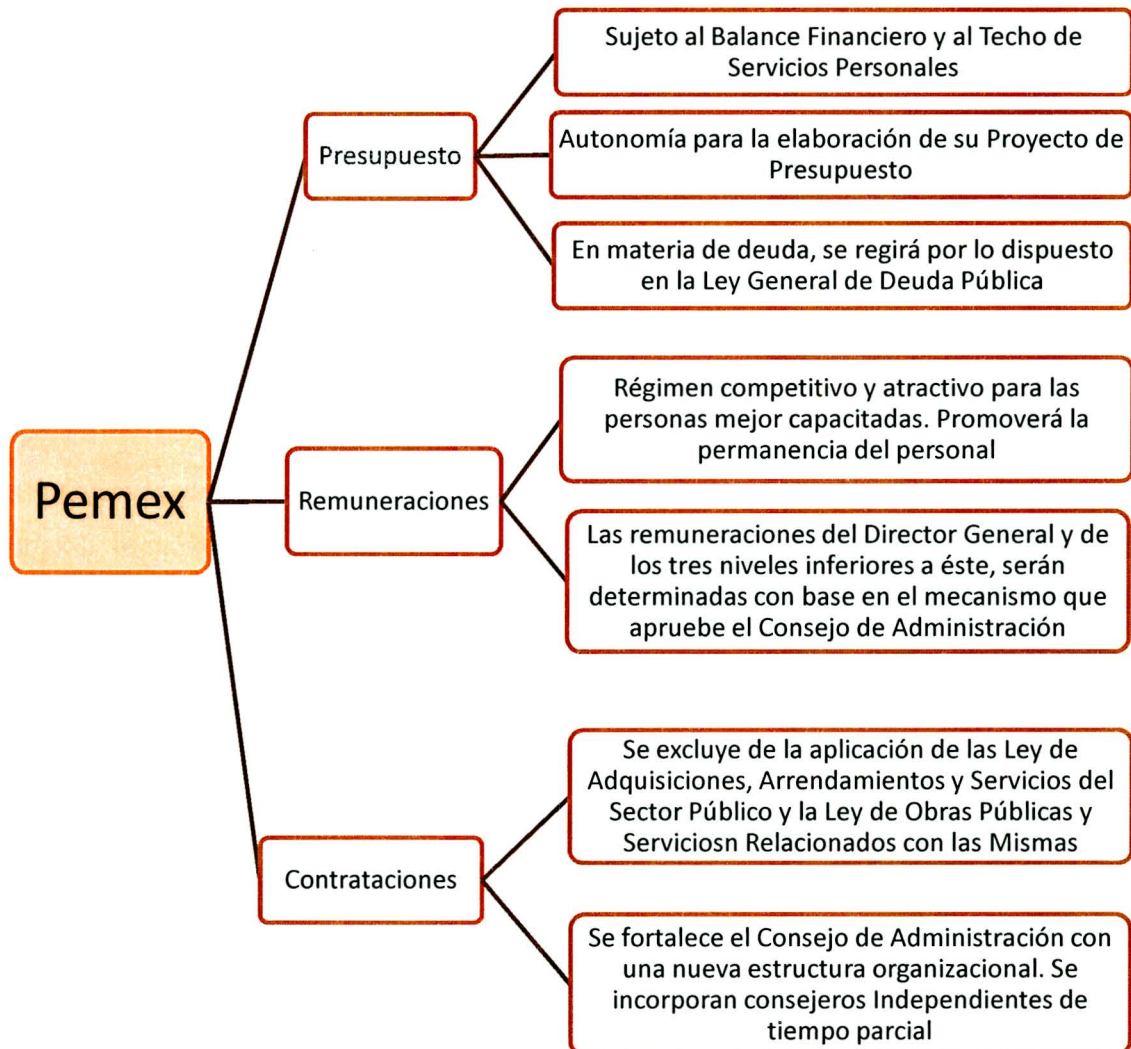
Pemex

Presupuesto

Sujeto al Balance Financiero y al Techo de Servicios Personales

Autonomía para la elaboración de su Proyecto de Presupuesto

En materia de deuda, se regirá por lo dispuesto en la Ley General de Deuda Pública

Remuneraciones

Régimen competitivo y atractivo para las personas mejor capacitadas. Promoverá la permanencia del personal

Las remuneraciones del Director General y de los tres niveles inferiores a éste, serán determinadas con base en el mecanismo que apruebe el Consejo de Administración

Contrataciones

Se excluye de la aplicación de las Ley de Adquisiciones, Arrendamientos y Servicios del Sector Público y la Ley de Obras Públicas y Serviciosn Relacionados con las Mismas

Se fortalece el Consejo de Administración con una nueva estructura organizacional. Se incorporan consejeros Independientes de tiempo parcial